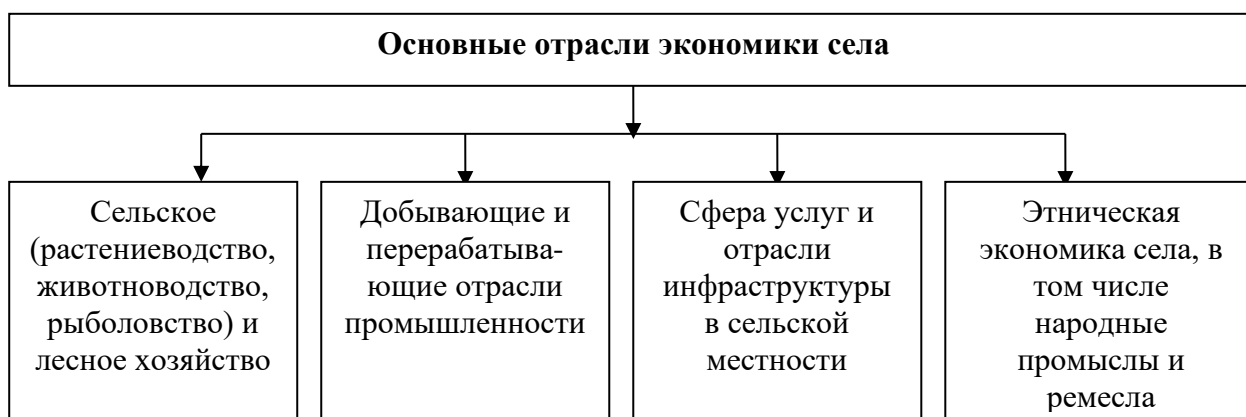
Основные отрасли экономики села

Сельское (растениеводство, животноводство, рыболовство) и лесное хозяйство

Добывающие и перерабатывающие отрасли промышленности

Сфера услуг и отрасли инфраструктуры в сельской местности

Этническая экономика села, в том числе народные промыслы и ремесла